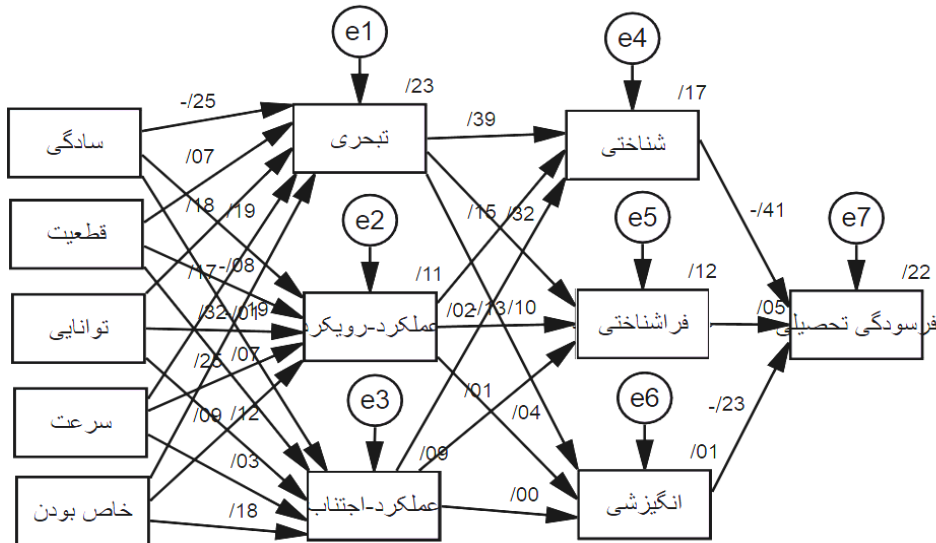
e1
e4
/23
/17
-/25
سادگی
تبحری
/39
شناختی
/07
/18
/19
/15
/32
-/41
e7
قطعیت
e2
e5
/11
/12
/22
-/08
/17
توانایی
/32
/01
/19
عملکرد-رویکرد
/02
/13
/10
فراشناختی
/05
فرسودگی تحصیلی
/25
/07
e3
/01
e6
سرعت
/09
/12
/04
-/23
/09
/03
/01
خاص بودن
/18
عملکرد-اجتناب
/00
انگیزشی